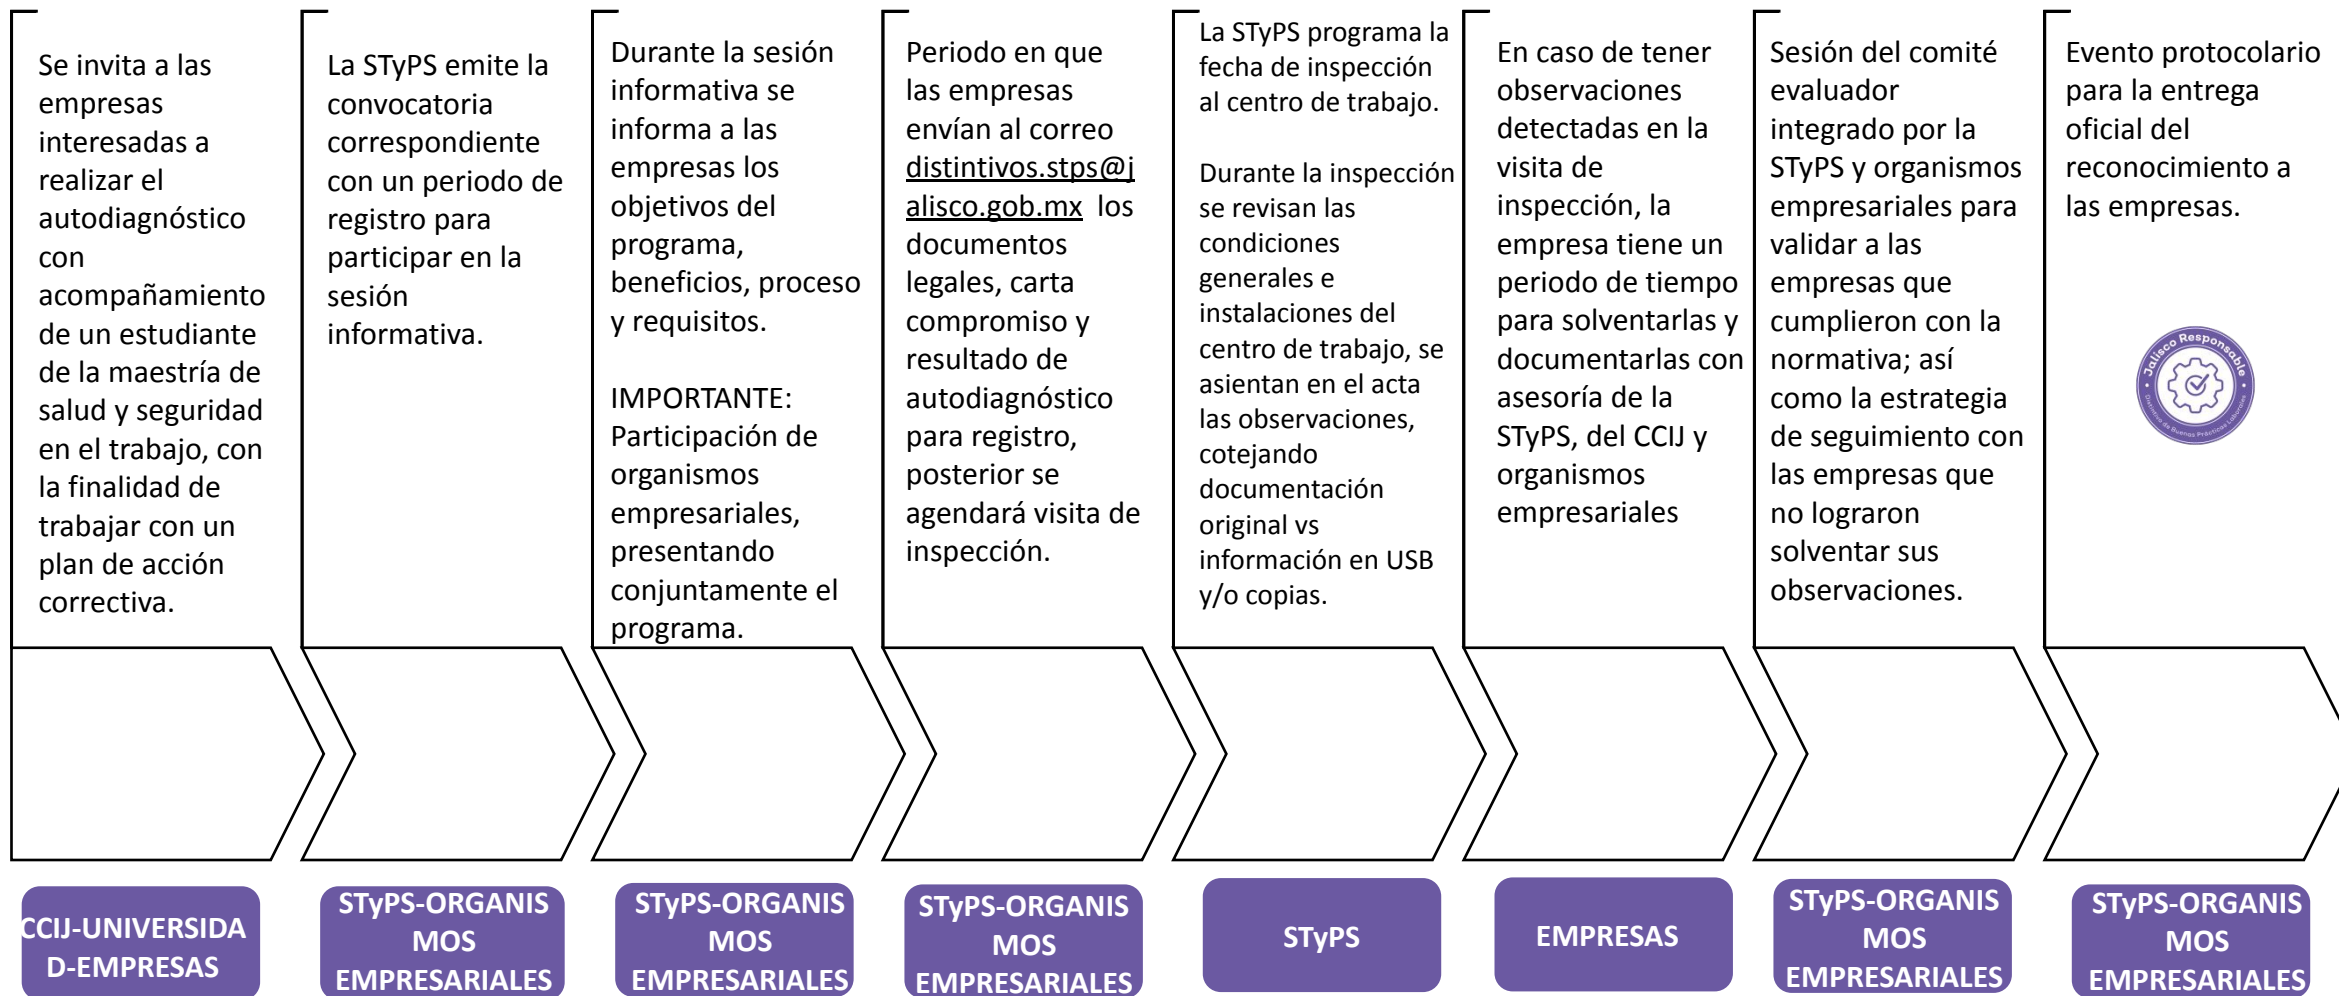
Se invita a las empresas interesadas a realizar el autodiagnóstico con acompañamiento de un estudiante de la maestría de salud y seguridad en el trabajo, con la finalidad de trabajar con un plan de acción correctiva.

CCIJ-UNIVERSIDAD-EMPRESAS

La STyPS emite la convocatoria correspondiente con un periodo de registro para participar en la sesión informativa.

STyPS-ORGANISMOS EMPRESARIALES

Durante la sesión informativa se informa a las empresas los objetivos del programa, beneficios, proceso y requisitos.

IMPORTANTE: Participación de organismos empresariales, presentando conjuntamente el programa.

STyPS-ORGANISMOS EMPRESARIALES

Periodo en que las empresas envían al correo distintivos.stps@jalisco.gob.mx los documentos legales, carta compromiso y resultado de autodiagnóstico para registro, posterior se agendará visita de inspección.

STyPS-ORGANISMOS EMPRESARIALES

La STyPS programa la fecha de inspección al centro de trabajo.

Durante la inspección se revisan las condiciones generales e instalaciones del centro de trabajo, se asientan en el acta las observaciones, cotejando documentación original vs información en USB y/o copias.

STyPS

En caso de tener observaciones detectadas en la visita de inspección, la empresa tiene un periodo de tiempo para solventarlas y documentarlas con asesoría de la STyPS, del CCIJ y organismos empresariales

EMPRESAS

Sesión del comité evaluador integrado por la STyPS y organismos empresariales para validar a las empresas que cumplieron con la normativa; así como la estrategia de seguimiento con las empresas que no lograron solventar sus observaciones.

STyPS-ORGANISMOS EMPRESARIALES

Evento protocolario para la entrega oficial del reconocimiento a las empresas.

Jalisco Responsable

STyPS-ORGANISMOS EMPRESARIALES